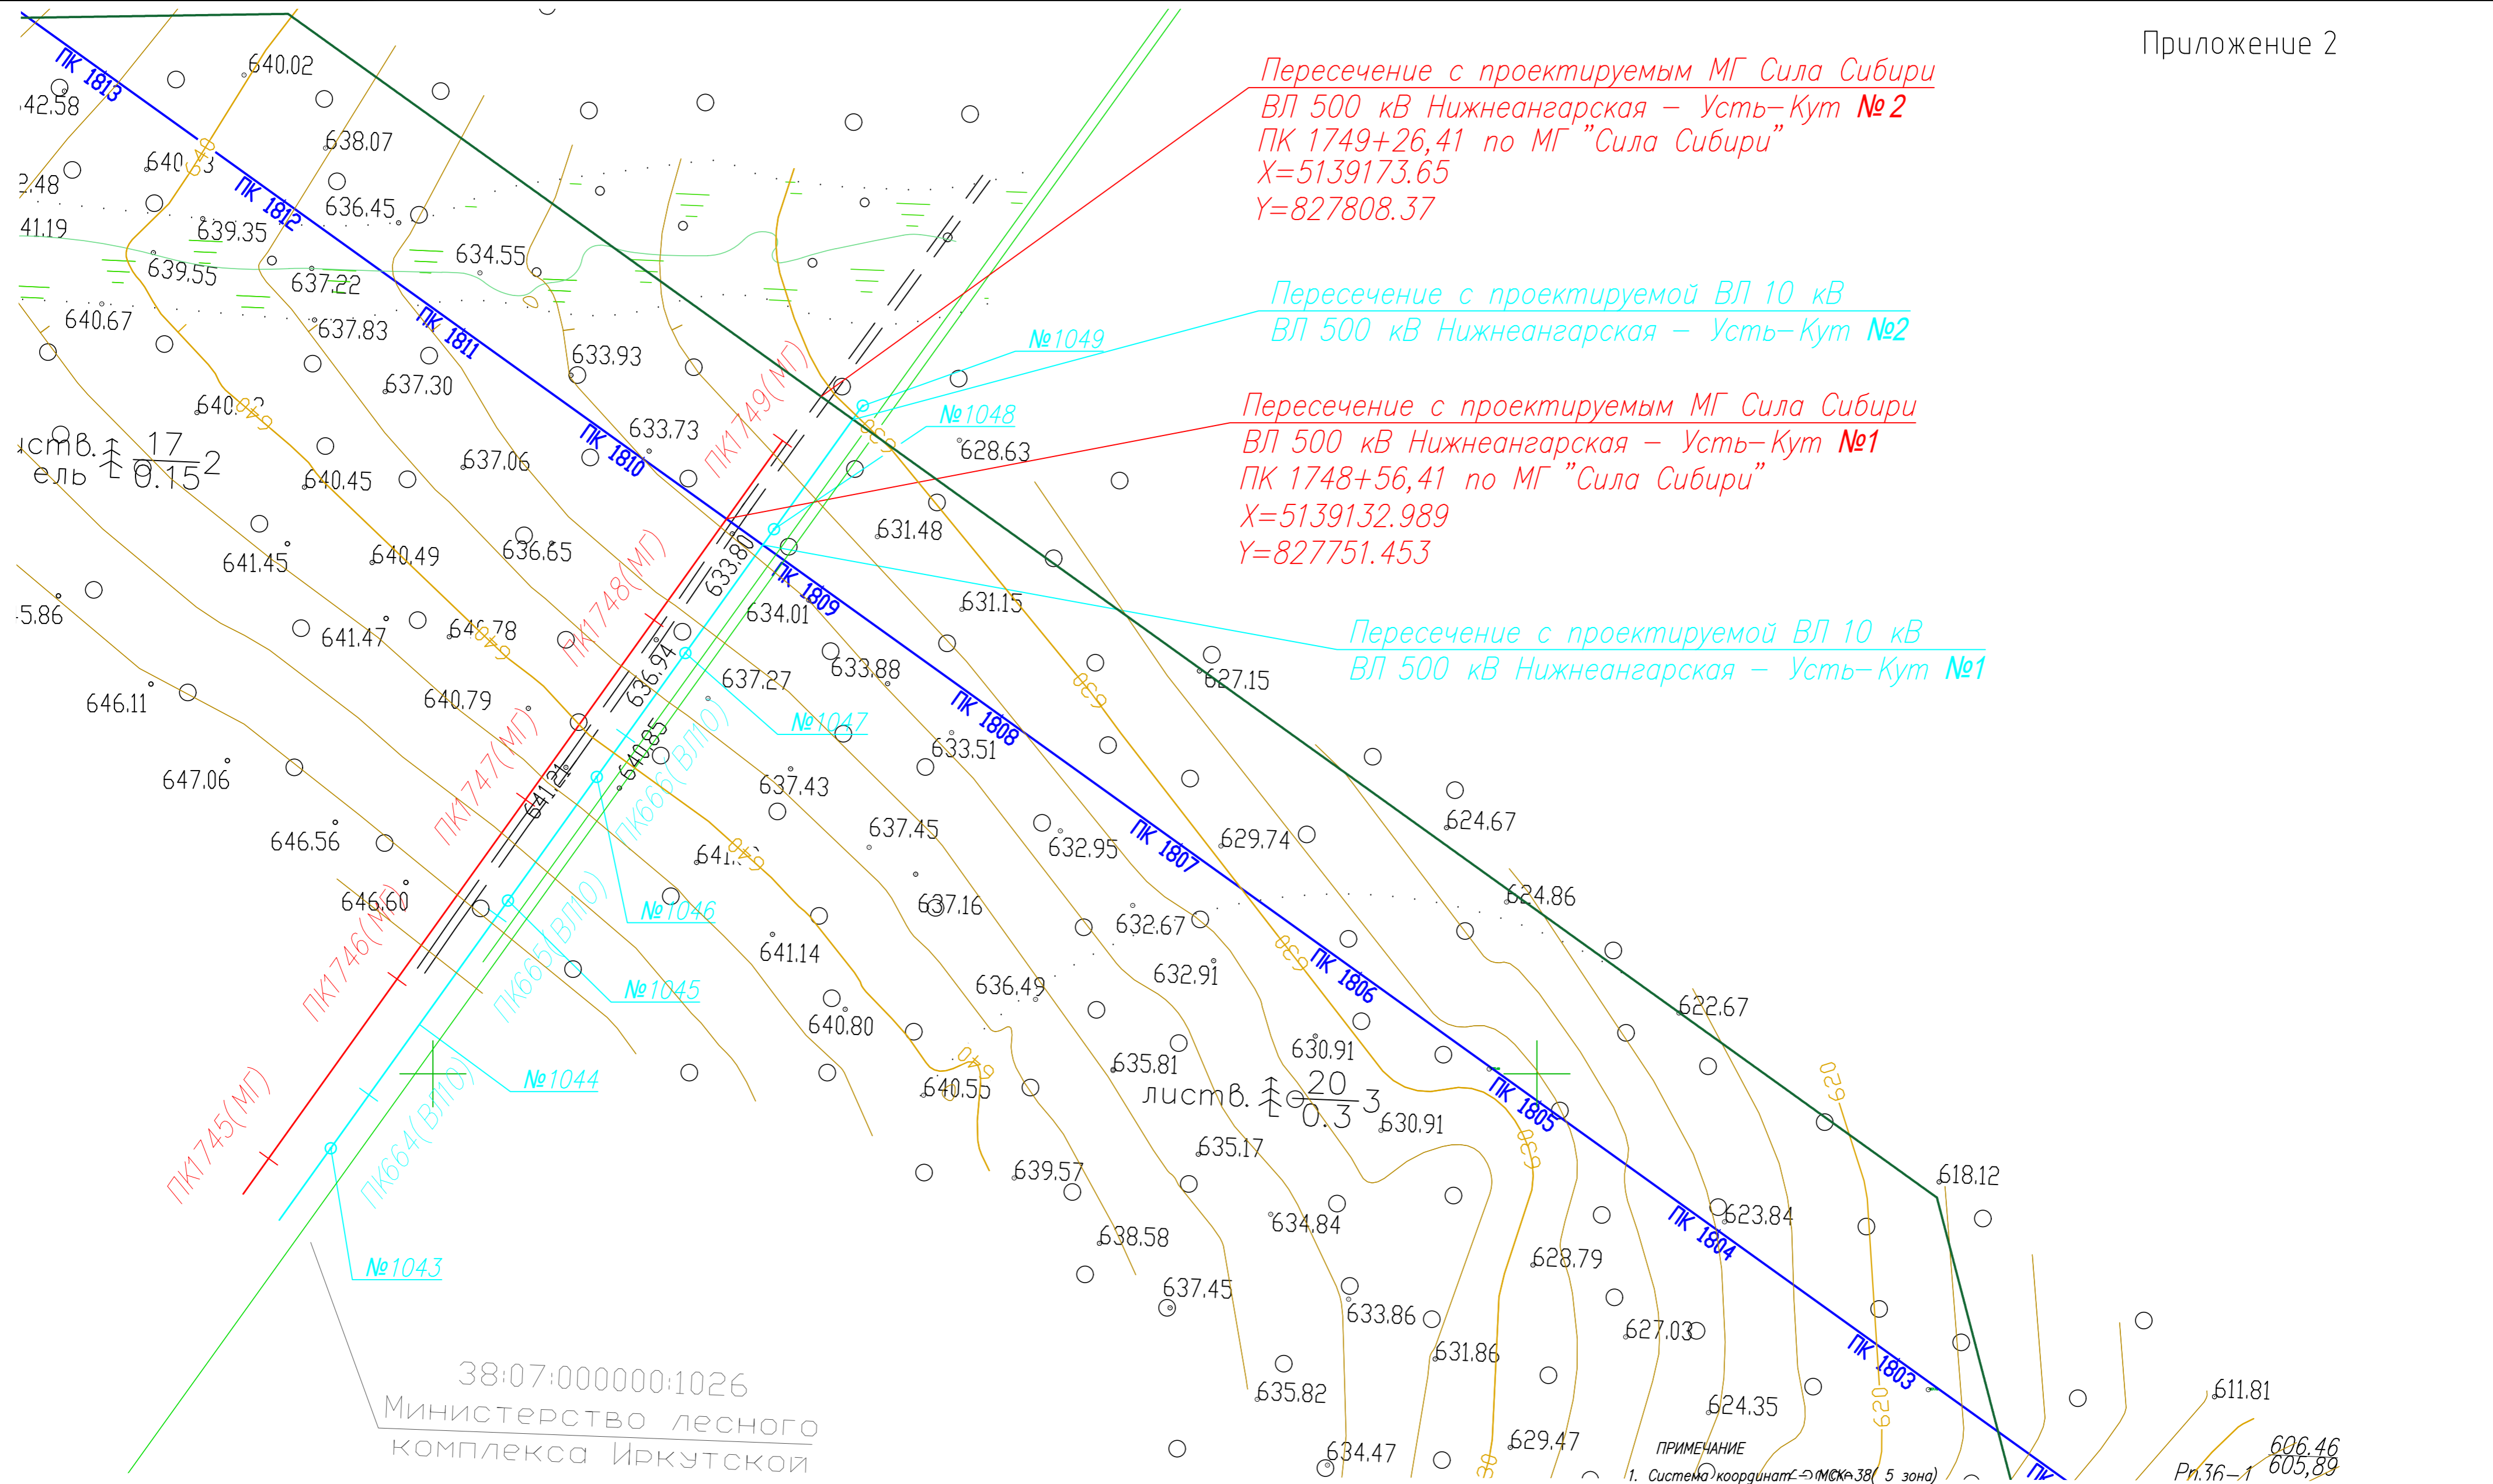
Приложение 2

Пересечение с проектируемым МГ Сила Сибири
ВЛ 500 кВ Нижнеангарская – Усть–Кут №2
ПК 1749+26,41 по МГ "Сила Сибири"
X=5139173.65
Y=827808.37

Пересечение с проектируемой ВЛ 10 кВ
ВЛ 500 кВ Нижнеангарская – Усть–Кут №2

Пересечение с проектируемым МГ Сила Сибири
ВЛ 500 кВ Нижнеангарская – Усть–Кут №1
ПК 1748+56,41 по МГ "Сила Сибири"
X=5139132.989
Y=827751.453

Пересечение с проектируемой ВЛ 10 кВ
ВЛ 500 кВ Нижнеангарская – Усть–Кут №1

ПК 1813
ПК 1812
ПК 1811
ПК 1810
ПК 1809
ПК 1808
ПК 1807
ПК 1806
ПК 1805
ПК 1804
ПК 1803

ПК1749(МГ)
ПК1748(МГ)
ПК1747(МГ)
ПК1746(МГ)
ПК1745(МГ)
ПК666(ВЛ10)
ПК665(ВЛ10)
ПК664(ВЛ10)

№1049
№1048
№1047
№1046
№1045
№1044
№1043

листв. $\frac{17}{0.15}$2
листв. $\frac{20}{0.3}$3

640.02 642.58 638.07 640.03 642.48 636.45 641.19 639.35 634.55 639.55 637.22 640.67 637.83 633.93 637.30 640.22 633.73 628.63 637.06 640.45 631.48 636.65 641.45 640.49 633.80 645.86 634.01 631.15 641.47 640.78 636.94 633.88 637.27 627.15 646.11 640.79 633.51 640.85 637.43 624.67 647.06 641.21 637.45 629.74 646.56 632.95 641.14 624.86 646.60 637.16 632.67 641.14 632.91 636.49 622.67 640.80 630.91 635.81 640.55 630.91 635.17 618.12 639.57 634.84 623.84 638.58 628.79 637.45 633.86 627.03 631.86 635.82 624.35 611.81 634.47 629.47 606.46 605,89

638 639 640 620

38:07:000000:1026
Министерство лесного комплекса Иркутской

ПРИМЕЧАНИЕ
1. Система координат – МСК-38( 5 зона)
Рл.36–1